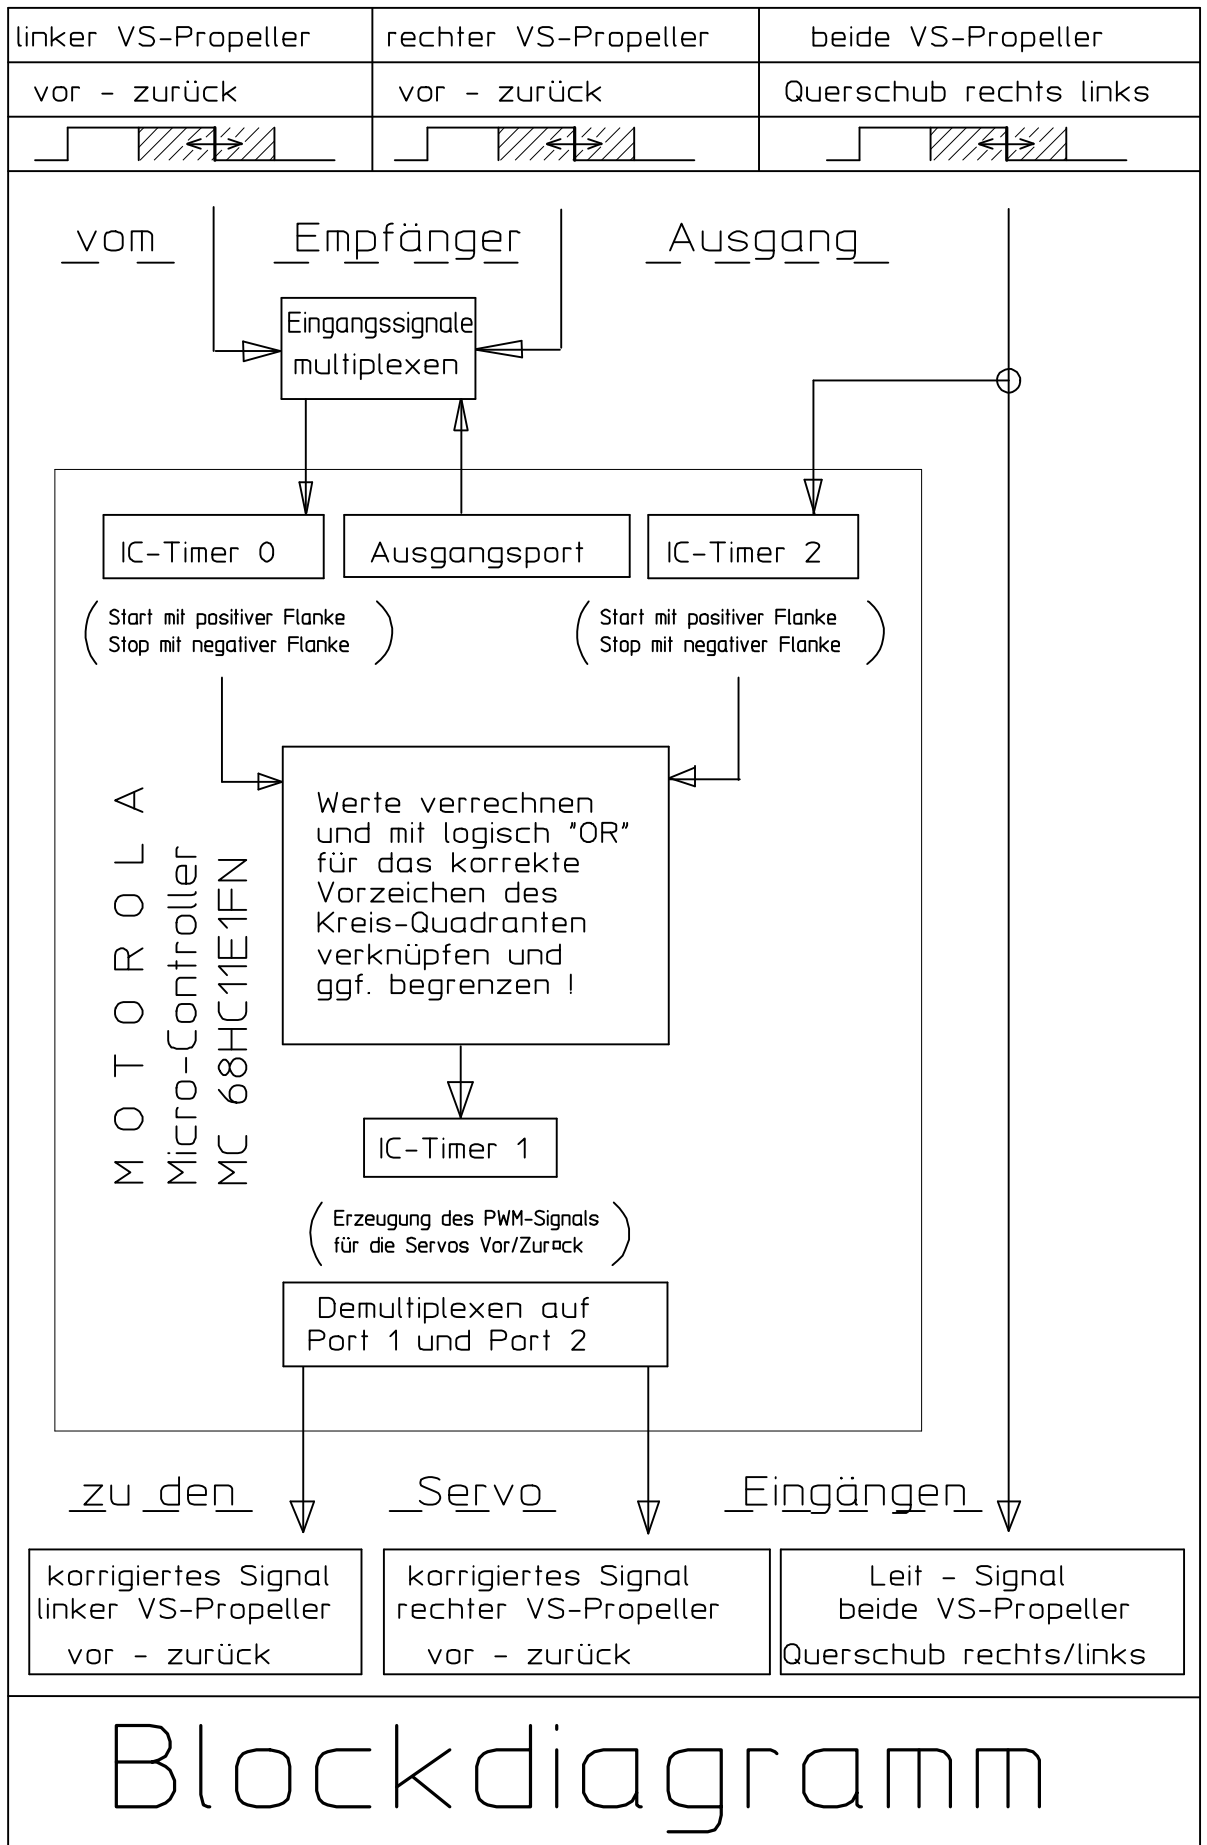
| linker VS-Propeller | rechter VS-Propeller | beide VS-Propeller |
|---|---|---|
| vor - zurück | vor - zurück | Querschub rechts links |

vom Empfänger Ausgang

Eingangssignale multiplexen

IC-Timer 0

Ausgangsport

IC-Timer 2

Start mit positiver Flanke
Stop mit negativer Flanke

Start mit positiver Flanke
Stop mit negativer Flanke

M O T O R O L A
Micro-Controller
MC 68HC11E1FN

Werte verrechnen und mit logisch "OR" für das korrekte Vorzeichen des Kreis-Quadranten verknüpfen und ggf. begrenzen !

IC-Timer 1

Erzeugung des PWM-Signals
für die Servos Vor/Zurück

Demultiplexen auf
Port 1 und Port 2

zu den Servo Eingängen

korrigiertes Signal
linker VS-Propeller
vor - zurück

korrigiertes Signal
rechter VS-Propeller
vor - zurück

Leit - Signal
beide VS-Propeller
Querschub rechts/links

Blockdiagramm